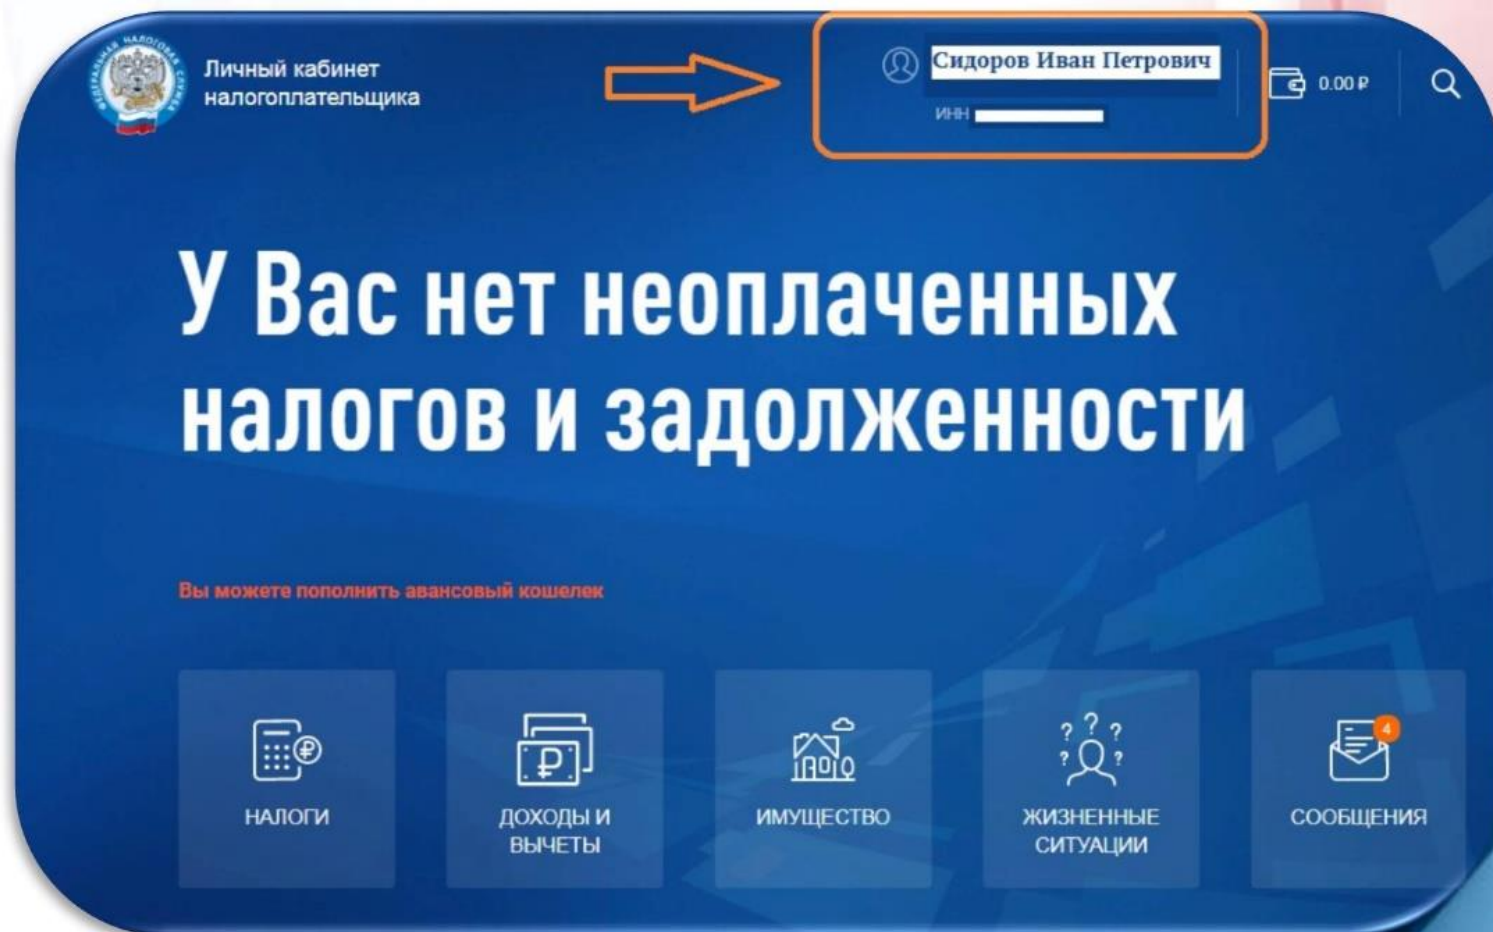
ФЕДЕРАЛЬНАЯ НАЛОГОВАЯ СЛУЖБА

Личный кабинет налогоплательщика

Сидоров Иван Петрович

ИНН

0.00 ₽

У Вас нет неоплаченных налогов и задолженности

Вы можете пополнить авансовый кошелек

НАЛОГИ

ДОХОДЫ И ВЫЧЕТЫ

ИМУЩЕСТВО

ЖИЗНЕННЫЕ СИТУАЦИИ

4

СООБЩЕНИЯ